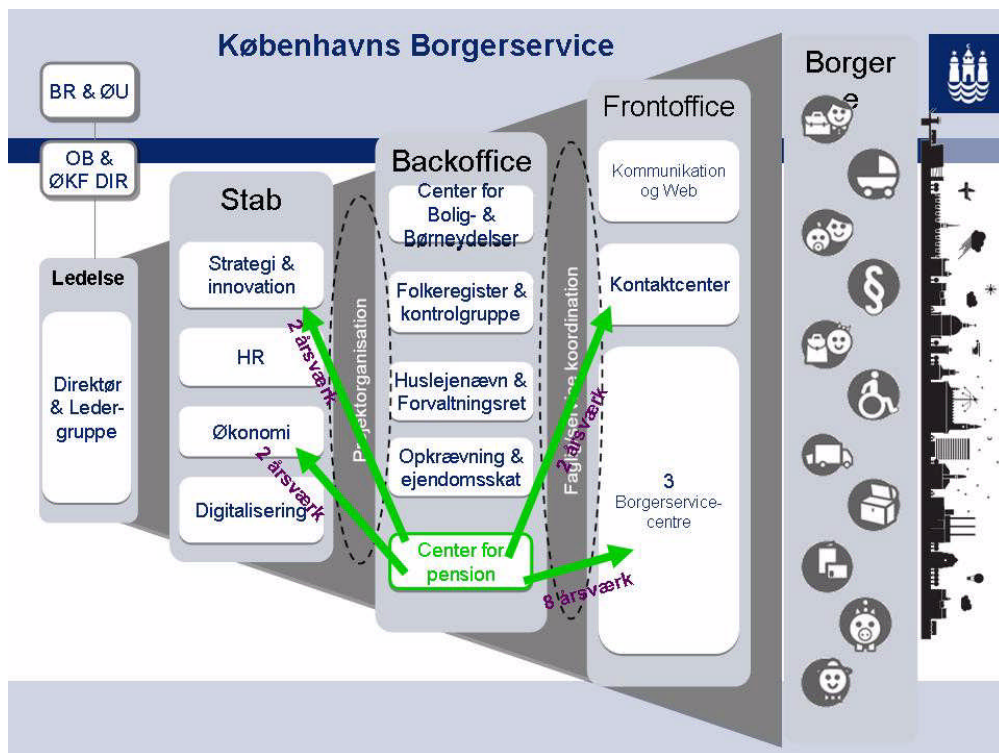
Københavns Borgerservice

BR & ØU

OB & ØKF DIR

Ledelse

Direktør & Ledergruppe

Stab

Strategi & innovation

HR

Økonomi

Digitalisering

Projektorganisation

Backoffice

Center for Bolig- & Børneydelser

Folkeregister & kontrolgruppe

Huslejenævn & Forvaltningsret

Opkrævning & ejendomsskat

Center for pension

Faglig/service koordination

Frontoffice

Kommunikation og Web

Kontaktcenter

3 Borgerservicecentre

Borgere

2 årsværk

2 årsværk

2 årsværk

8 årsværk